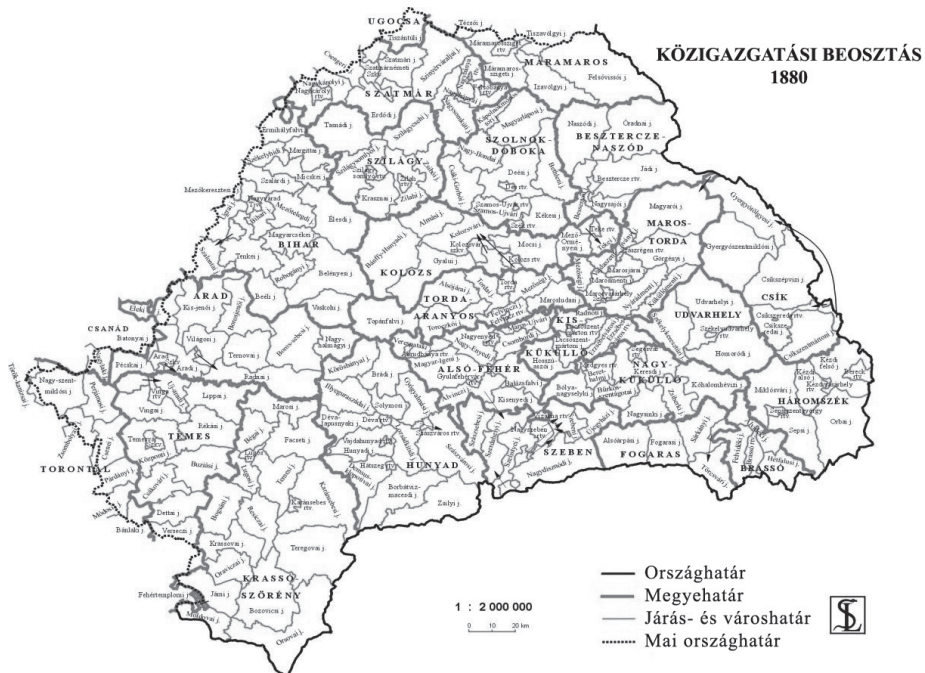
KÖZIGAZGATÁSI BEOSZTÁS
1880

UGOCSA
MARAMAROS
SZATMÁR
SZOLNOK-DOBOKA
BESZTERCZE-NASZÓD
SZILÁGY
BIHAR
KOLOZS
MAROS-TORDA
CSÍK
UDVARHELY
TORDA-ARANYOS
KIS-KÜKÜLLŐ
NAGY-KÜKÜLLŐ
HÁROMSZÉK
ARAD
CSANÁD
ALSÓ-FEHÉR
TEMES
TORONTÁL
HUNYAD
SZEBEN
FOGARAS
BRASSÓ
KRASSÓ-SZÖRÉNY

1 : 2 000 000
0 10 20 km

Országhatár
Megyehatár
Járás- és városhatár
Mai országhatár